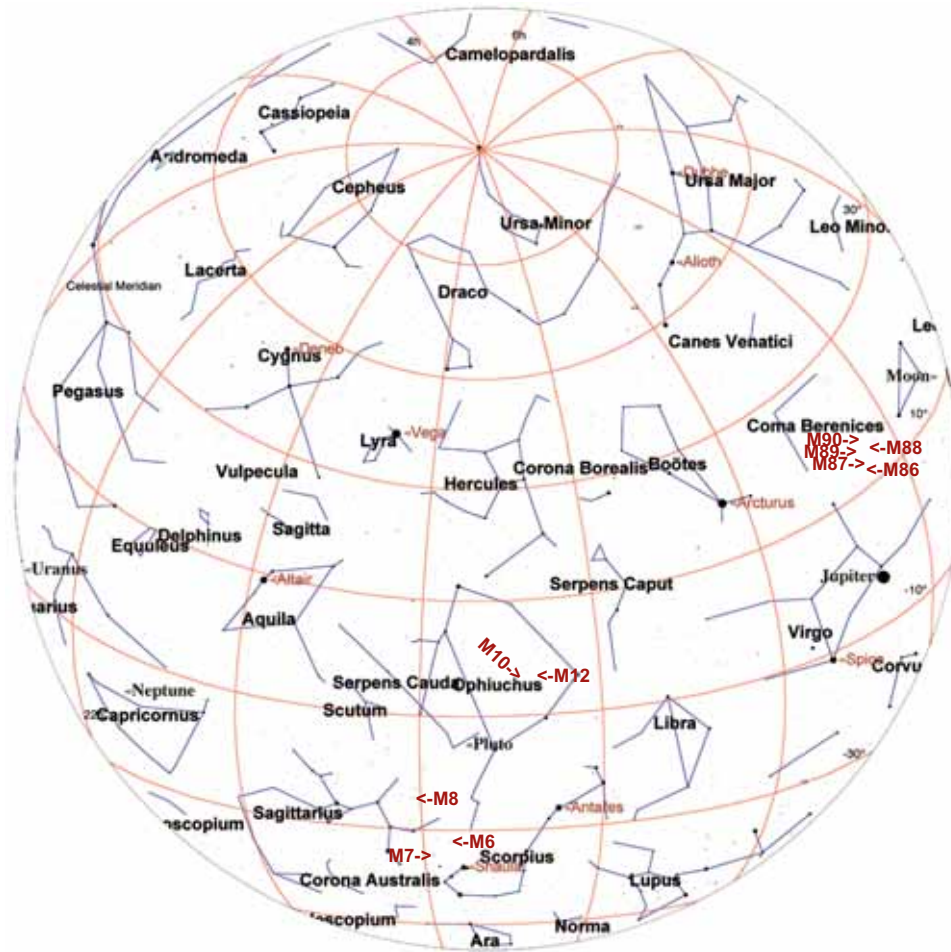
4h
6h
Camelopardalis
Cassiopeia
Andromeda
Cepheus
Dubhe
Ursa Major
30°
Leo Mino
Ursa Minor
Alioth
Celestial Meridian
Lacerta
Draco
Canes Venatici
Le
Cygnus
Deneb
Moon
Pegasus
10°
Coma Berenices
Lyra
Vega
M90->
<-M88
M89->
Hercules
Corona Borealis
Boötes
M87->
<-M86
Vulpecula
Arcturus
Sagitta
Delphinus
Equuleus
Uranus
Altair
Serpens Caput
Jupiter
-10°
arius
Aquila
Virgo
M10->
<-M12
Spica
Corvu
Serpens Cauda
Ophiuchus
Neptune
Scutum
Capricornus
22
Pluto
Libra
-30°
<-M8
Antares
Sagittarius
oscopium
<-M6
M7->
Scorpius
Shaula
Corona Australis
Lupus
oscopium
Norma
Ara